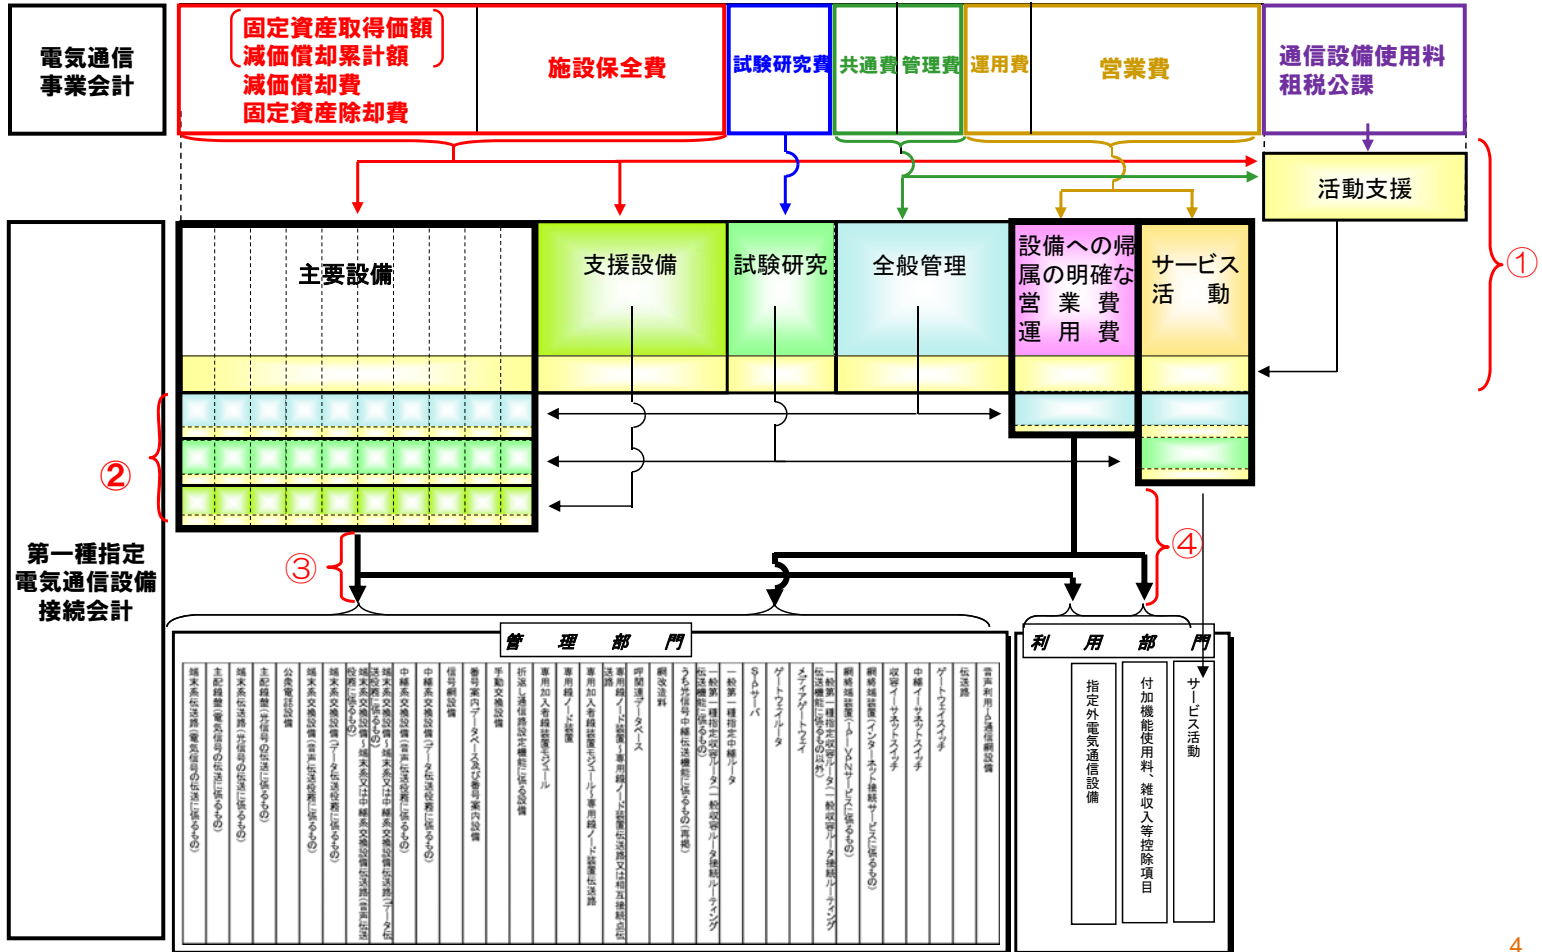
電気通信事業会計

固定資産取得価額
減価償却累計額
減価償却費
固定資産除却費

施設保全費

試験研究費

共通費

管理費

運用費

営業費

通信設備使用料
租税公課

活動支援

①

主要設備

支援設備

試験研究

全般管理

設備への帰属の明確な営業費
運用費

サービス活動

②

③

④

第一種指定電気通信設備接続会計

管理部門

端末系伝送路（電気信号の伝送に係るもの）

主配線盤（電気信号の伝送に係るもの）

端末系伝送路（光信号の伝送に係るもの）

主配線盤（光信号の伝送に係るもの）

公衆電話設備

端末系交換設備（音声伝送役務に係るもの）

端末系交換設備（データ伝送役務に係るもの）

端末系交換設備～端末系交換設備伝送路（音声伝送役務に係るもの）

端末系交換設備～端末系又は中継系交換設備伝送路（データ伝送役務に係るもの）

中継系交換設備（音声伝送役務に係るもの）

中継系交換設備（データ伝送役務に係るもの）

信号網設備

番号案内データベース及び番号案内設備

手動交換設備

折返し通信設定機能に係る設備

専用加入者線路装置モジュール

専用線ノード装置

専用加入者線路装置モジュール～専用線ノード装置伝送路

専用線ノード装置～専用線ノード装置伝送路又は相互接続点伝送路

呼関連データベース

網改造料

うち光信号中継伝送機能に係るもの（再掲）

一般第一種指定収容ルータ（一般収容ルータ接続ルーティング伝送機能に係るもの）

一般第一種指定中継ルータ

SIPサーバ

ゲートウェイルータ

メディアゲートウェイ

一般第一種指定収容ルータ（一般収容ルータ接続ルーティング伝送機能に係るもの以外）

網終端装置（IP-VPNサービスに係るもの）

網終端装置（インターネット接続サービスに係るもの）

収容イーサネットスイッチ

中継イーサネットスイッチ

ゲートウェイスイッチ

伝送路

音声利用IP通信網設備

利用部門

指定外電気通信設備

付加機能使用料、雑収入等控除項目

サービス活動

4